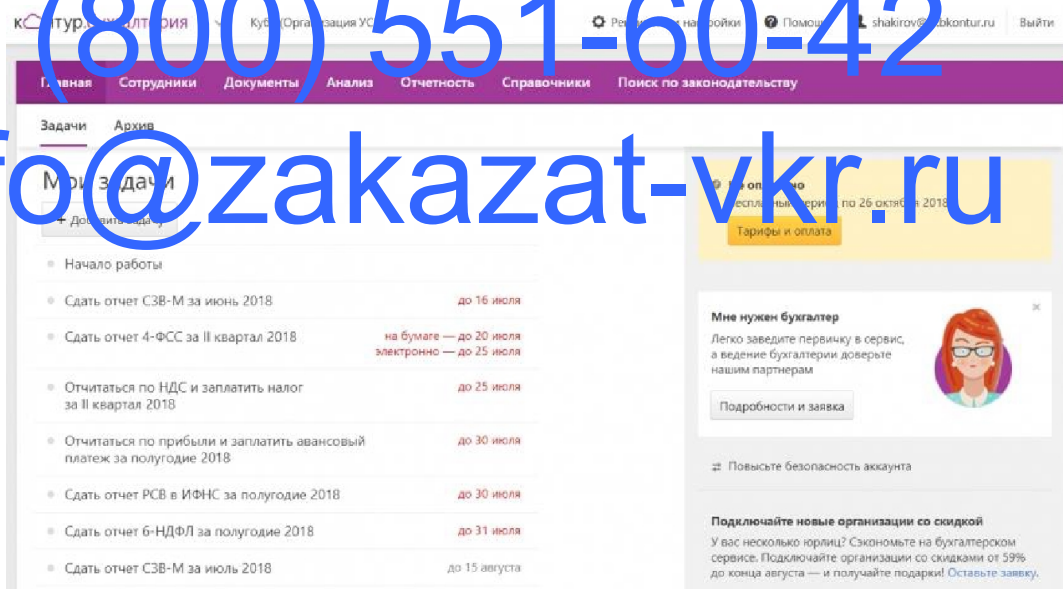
(800) 551-60-42
fo@zakazat-vkr.ru

Контур.Бухгалтерия Куб Организация УС Реквизиты и настройки Помощь shakirov@skbkontur.ru Выйти

Главная Сотрудники Документы Анализ Отчетность Справочники Поиск по законодательству

Задачи Архив

Мои задачи

+ Добавить задачу

Начало работы

Сдать отчет СЗВ-М за июнь 2018 до 16 июля

Сдать отчет 4-ФСС за II квартал 2018 на бумаге — до 20 июля электронно — до 25 июля

Отчитаться по НДС и заплатить налог за II квартал 2018 до 25 июля

Отчитаться по прибыли и заплатить авансовый платеж за полугодие 2018 до 30 июля

Сдать отчет РСВ в ИФНС за полугодие 2018 до 30 июля

Сдать отчет 6-НДФЛ за полугодие 2018 до 31 июля

Сдать отчет СЗВ-М за июль 2018 до 15 августа

Не оплачено
Бесплатный период по 26 октября 2018

Тарифы и оплата

Мне нужен бухгалтер
Легко заведите первичку в сервис, а ведение бухгалтерии доверьте нашим партнерам

Подробности и заявка

Повысьте безопасность аккаунта

Подключайте новые организации со скидкой
У вас несколько юрлиц? Сэкономьте на бухгалтерском сервисе. Подключайте организации со скидками от 59% до конца августа — и получайте подарки! Оставьте заявку.